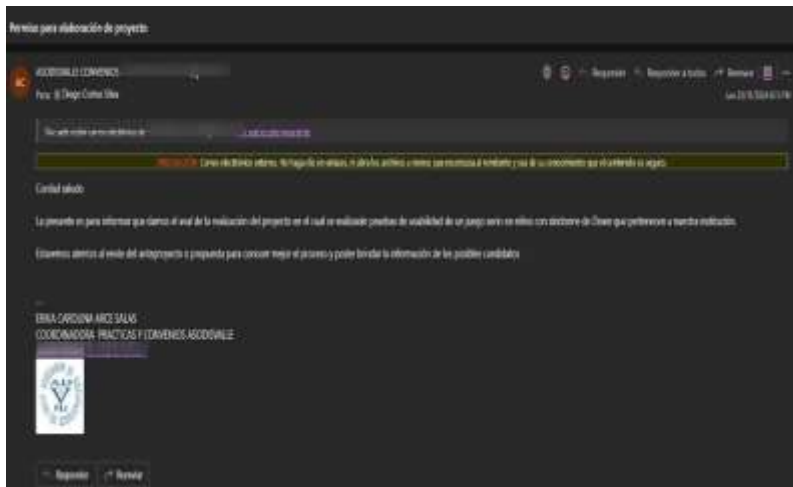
Permiso para elaboración de proyecto

AC ASODOWALLE CONVENIOS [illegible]
Para: Diego Cortes Silva

Responder | Responder a todos | Reenviar
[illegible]

No suele recibir correo electrónico de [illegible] | Por qué es esto importante

PRECAUCIÓN: Correo electrónico externo. No haga clic en enlaces, ni abra los archivos a menos que reconozca al remitente y sepa que su contenido es seguro.

Cordial saludo

La presente es para informar que damos el aval de la realización del proyecto en el cual se realizarán pruebas de usabilidad de un juego serio en niños con síndrome de Down que pertenecen a nuestra institución.

Estaremos atentos al envío del anteproyecto o propuesta para conocer mejor el proceso y poder brindar la información de los posibles candidatos

--
ERIKA CAROLINA ARCE SALAS
COORDINADORA PRACTICAS Y CONVENIOS ASODOWALLE
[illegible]

Responder | Reenviar